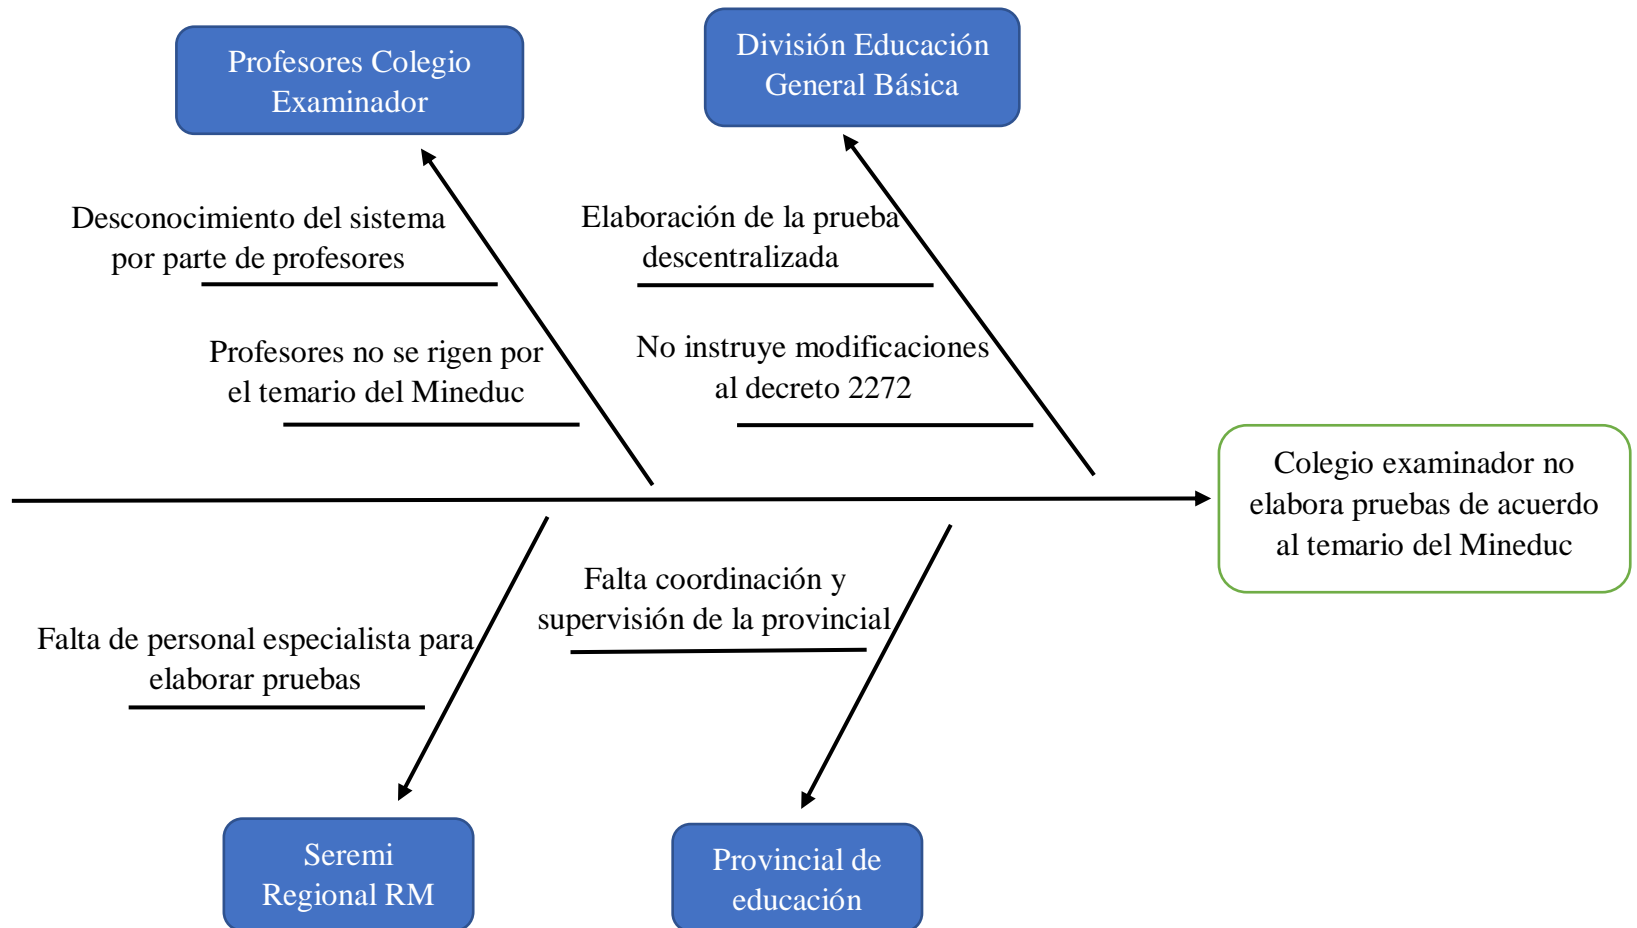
Profesores Colegio Examinador

División Educación General Básica

Desconocimiento del sistema por parte de profesores

Elaboración de la prueba descentralizada

Profesores no se rigen por el temario del Mineduc

No instruye modificaciones al decreto 2272

Colegio examinador no elabora pruebas de acuerdo al temario del Mineduc

Falta de personal especialista para elaborar pruebas

Falta coordinación y supervisión de la provincial

Seremi Regional RM

Provincial de educación